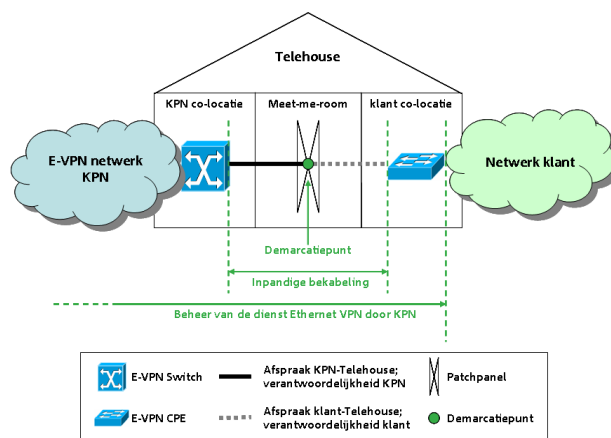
Telehouse

KPN co-locatie

Meet-me-room

klant co-locatie

E-VPN netwerk KPN

Netwerk klant

Demarcatiepunt

Inpandige bekabeling

Beheer van de dienst Ethernet VPN door KPN

E-VPN Switch

Afspraak KPN-Telehouse; verantwoordelijkheid KPN

Patchpanel

E-VPN CPE

Afspraak klant-Telehouse; verantwoordelijkheid klant

Demarcatiepunt